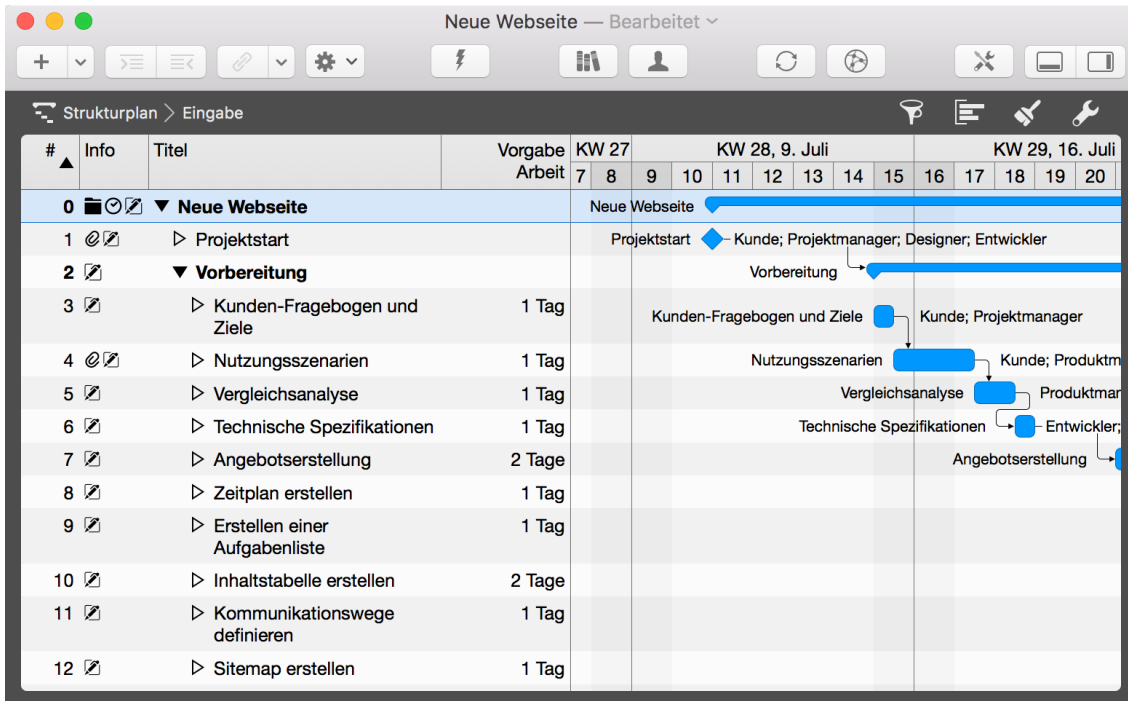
Neue Webseite — Bearbeitet

Strukturplan > Eingabe

| # | Info | Titel | Vorgabe Arbeit |
|---|---|---|---|
| 0 | | ▼ Neue Webseite | |
| 1 | | ▷ Projektstart | |
| 2 | | ▼ Vorbereitung | |
| 3 | | ▷ Kunden-Fragebogen und Ziele | 1 Tag |
| 4 | | ▷ Nutzungsszenarien | 1 Tag |
| 5 | | ▷ Vergleichsanalyse | 1 Tag |
| 6 | | ▷ Technische Spezifikationen | 1 Tag |
| 7 | | ▷ Angebotserstellung | 2 Tage |
| 8 | | ▷ Zeitplan erstellen | 1 Tag |
| 9 | | ▷ Erstellen einer Aufgabenliste | 1 Tag |
| 10 | | ▷ Inhaltstabelle erstellen | 2 Tage |
| 11 | | ▷ Kommunikationswege definieren | 1 Tag |
| 12 | | ▷ Sitemap erstellen | 1 Tag |

KW 27 KW 28, 9. Juli KW 29, 16. Juli
7 8 9 10 11 12 13 14 15 16 17 18 19 20

Neue Webseite
Projektstart Kunde; Projektmanager; Designer; Entwickler
Vorbereitung
Kunden-Fragebogen und Ziele Kunde; Projektmanager
Nutzungsszenarien Kunde; Produktm
Vergleichsanalyse Produktmar
Technische Spezifikationen Entwickler;
Angebotserstellung